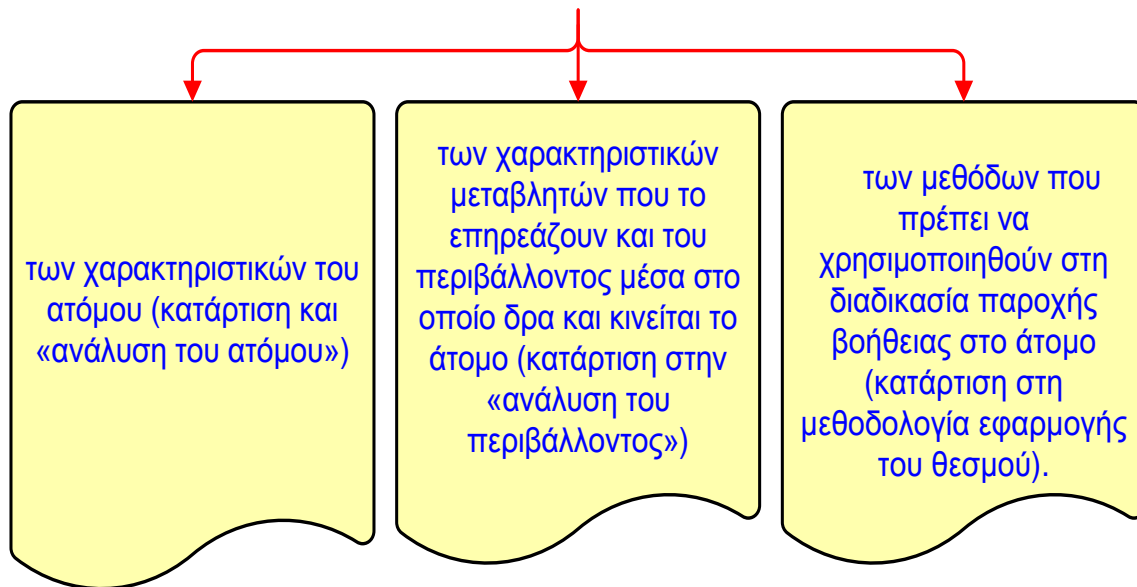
των χαρακτηριστικών του ατόμου (κατάρτιση και «ανάλυση του ατόμου»)

των χαρακτηριστικών μεταβλητών που το επηρεάζουν και του περιβάλλοντος μέσα στο οποίο δρα και κινείται το άτομο (κατάρτιση στην «ανάλυση του περιβάλλοντος»)

των μεθόδων που πρέπει να χρησιμοποιηθούν στη διαδικασία παροχής βοήθειας στο άτομο (κατάρτιση στη μεθοδολογία εφαρμογής του θεσμού).